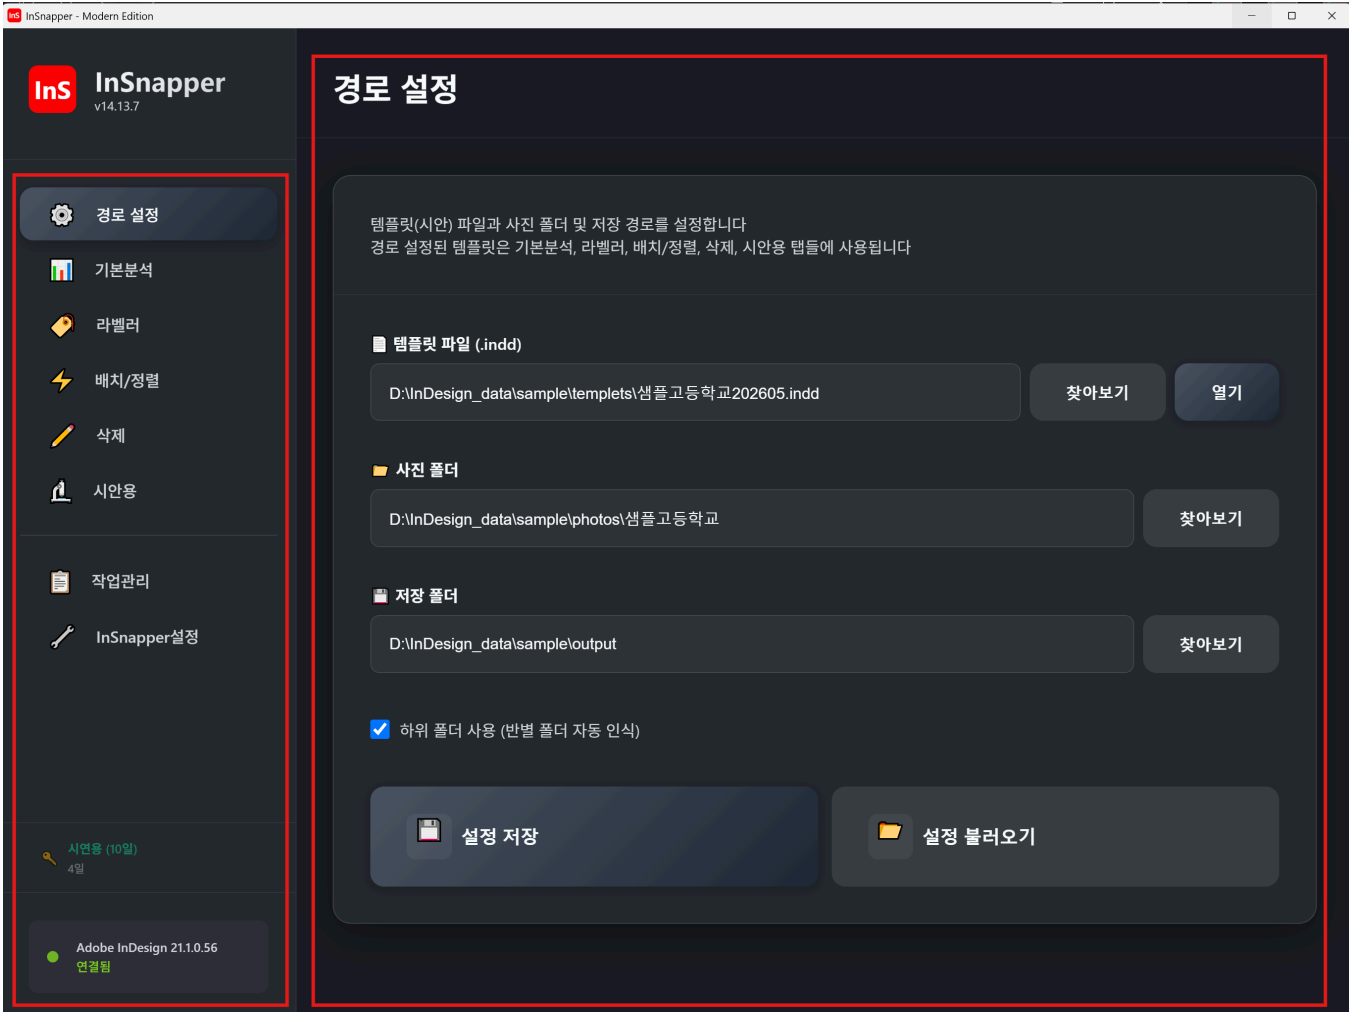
InSnapper - Modern Edition

InS InSnapper
v14.13.7

경로 설정
기본분석
라벨러
배치/정렬
삭제
시안용
작업관리
InSnapper설정

시연용 (10일)
4일

Adobe InDesign 21.1.0.56
연결됨

경로 설정

템플릿(시안) 파일과 사진 폴더 및 저장 경로를 설정합니다
경로 설정된 템플릿은 기본분석, 라벨러, 배치/정렬, 삭제, 시안용 탭들에 사용됩니다

템플릿 파일 (.indd)
D:\InDesign_data\sample\templets\샘플고등학교202605.indd
찾아보기
열기

사진 폴더
D:\InDesign_data\sample\photos\샘플고등학교
찾아보기

저장 폴더
D:\InDesign_data\sample\output
찾아보기

하위 폴더 사용 (반별 폴더 자동 인식)

설정 저장
설정 불러오기